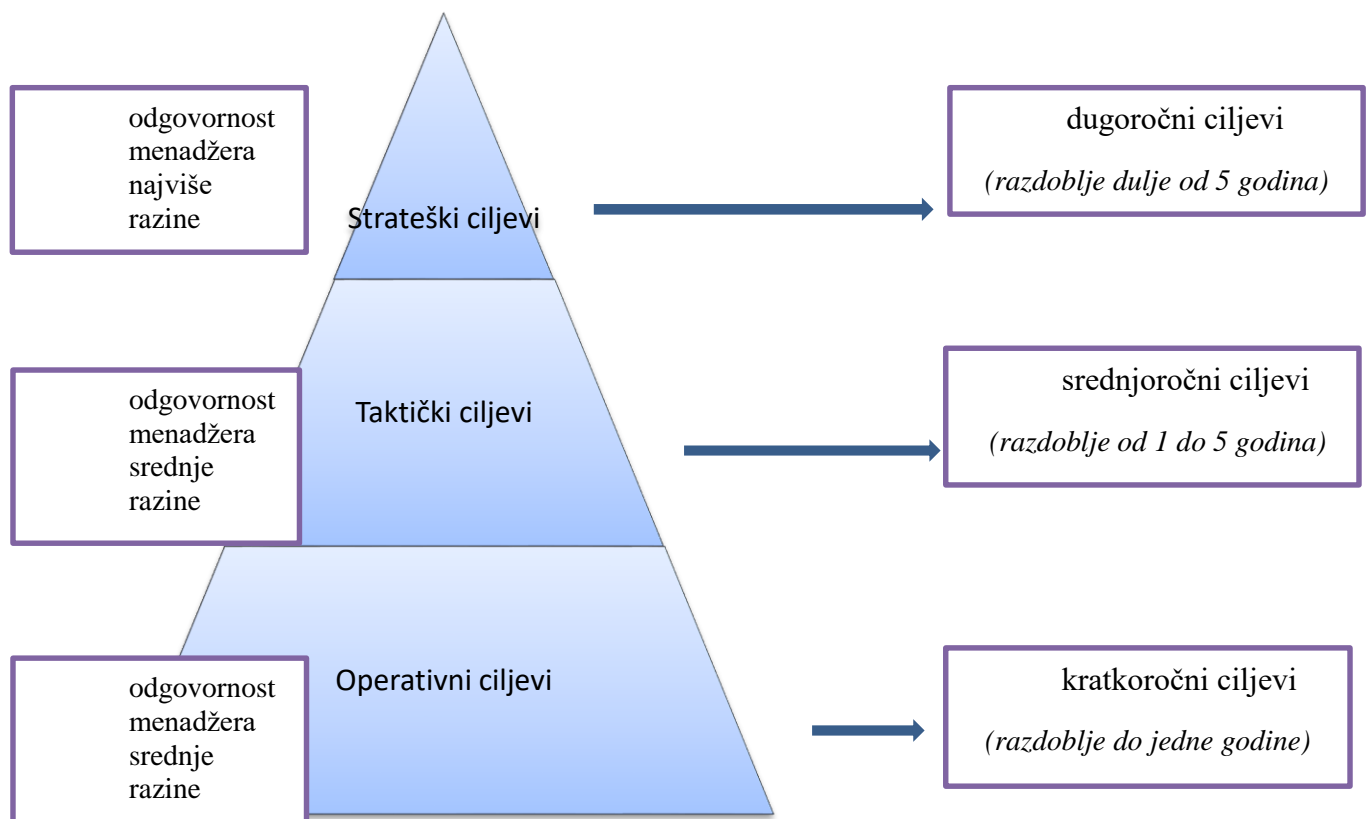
odgovornost menadžera najviše razine

Strateški ciljevi

dugoročni ciljevi
*(razdoblje dulje od 5 godina)*

odgovornost menadžera srednje razine

Taktički ciljevi

srednjoročni ciljevi
*(razdoblje od 1 do 5 godina)*

odgovornost menadžera srednje razine

Operativni ciljevi

kratkoročni ciljevi
*(razdoblje do jedne godine)*